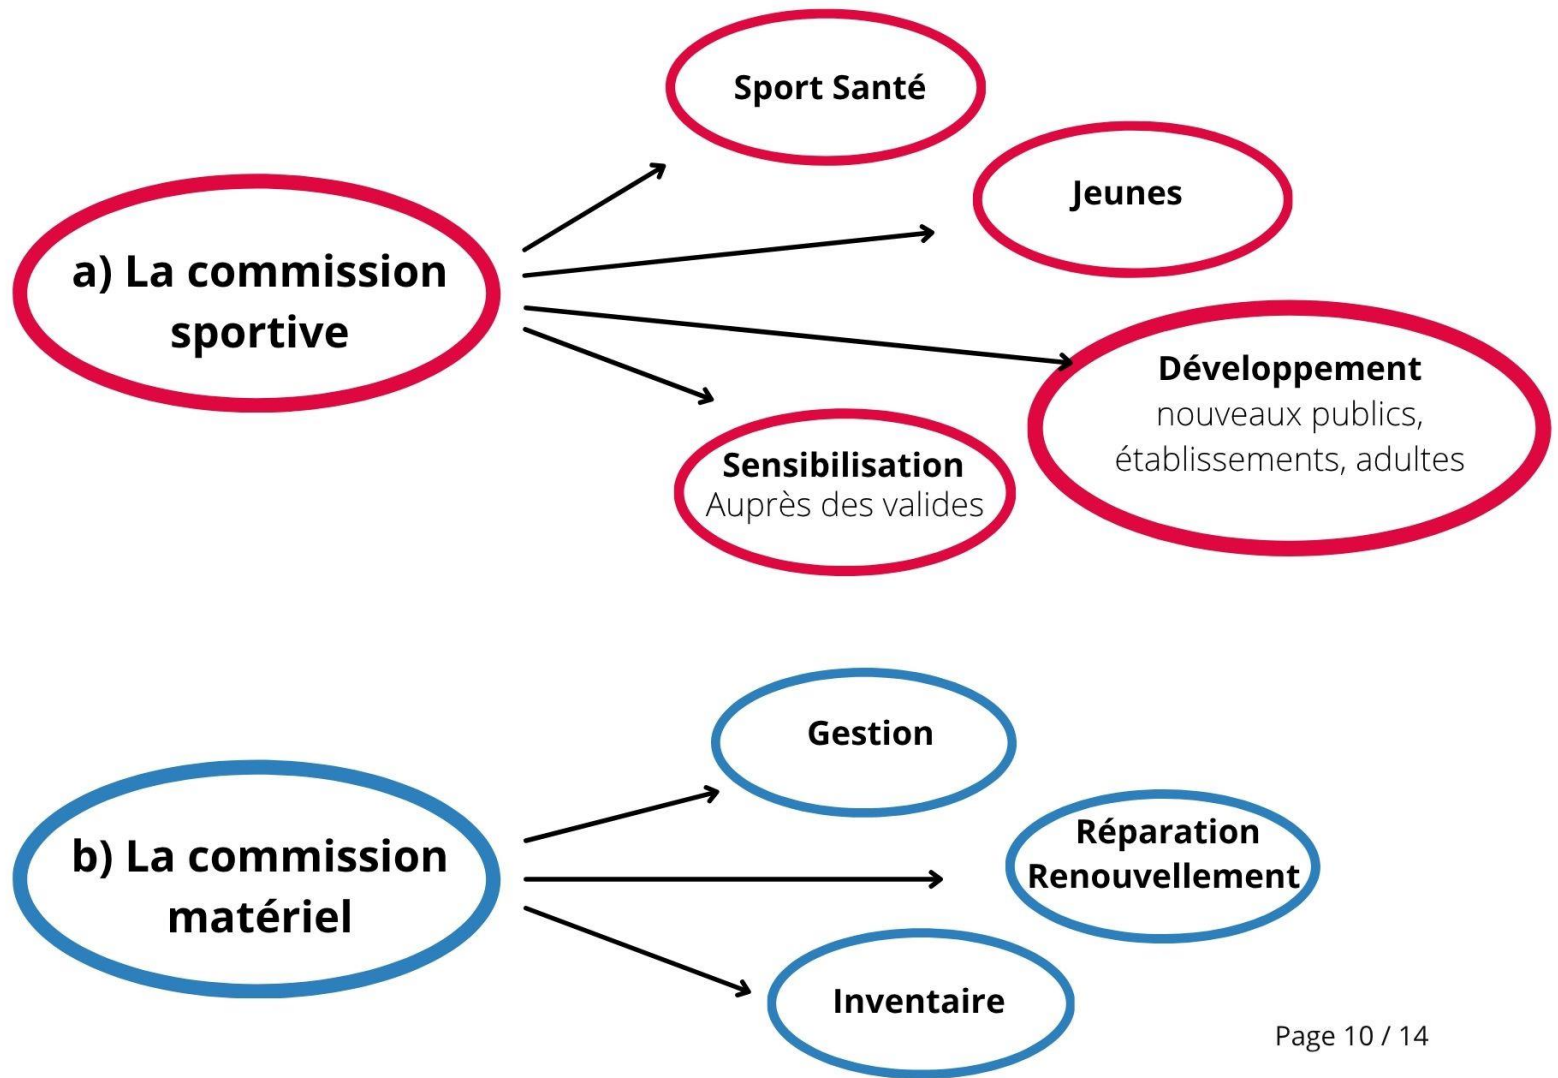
a) La commission sportive

Sport Santé

Jeunes

Développement
nouveaux publics, établissements, adultes

Sensibilisation
Auprès des valides

b) La commission matériel

Gestion

Réparation
Renouvellement

Inventaire

Page 10 / 14